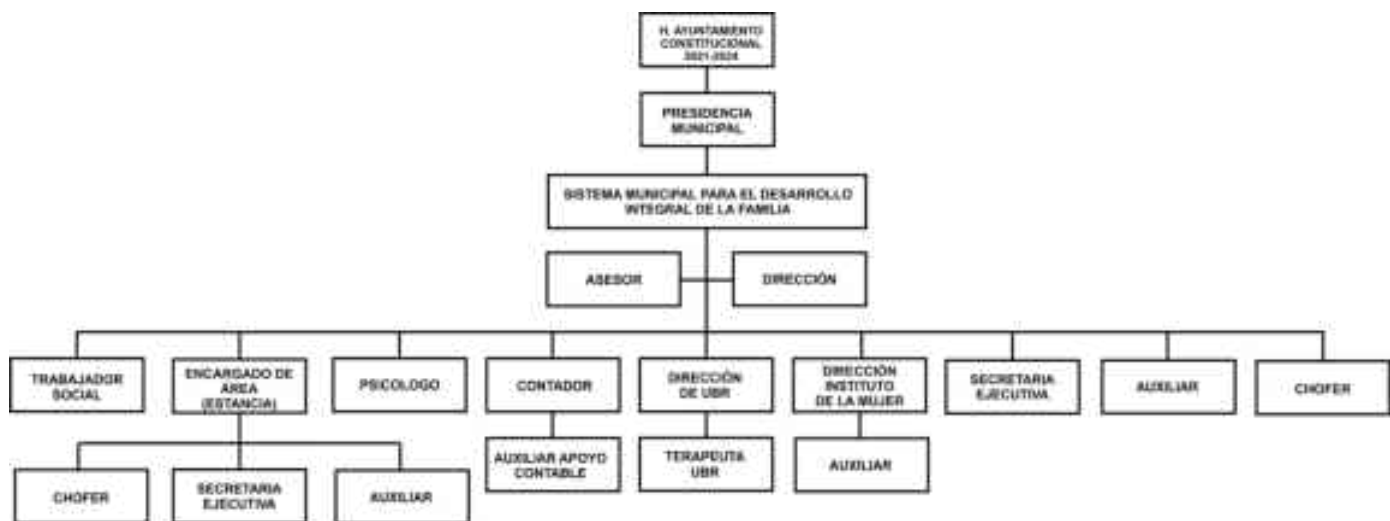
H. AYUNTAMIENTO CONSTITUCIONAL 2021-2024

PRESIDENCIA MUNICIPAL

SISTEMA MUNICIPAL PARA EL DESARROLLO INTEGRAL DE LA FAMILIA

ASESOR

DIRECCIÓN

TRABAJADOR SOCIAL

ENCARGADO DE AREA (ESTANCIA)

PSICOLOGO

CONTADOR

DIRECCIÓN DE UBR

DIRECCIÓN INSTITUTO DE LA MUJER

SECRETARIA EJECUTIVA

AUXILIAR

CHOFER

CHOFER

SECRETARIA EJECUTIVA

AUXILIAR

AUXILIAR APOYO CONTABLE

TERAPEUTA UBR

AUXILIAR